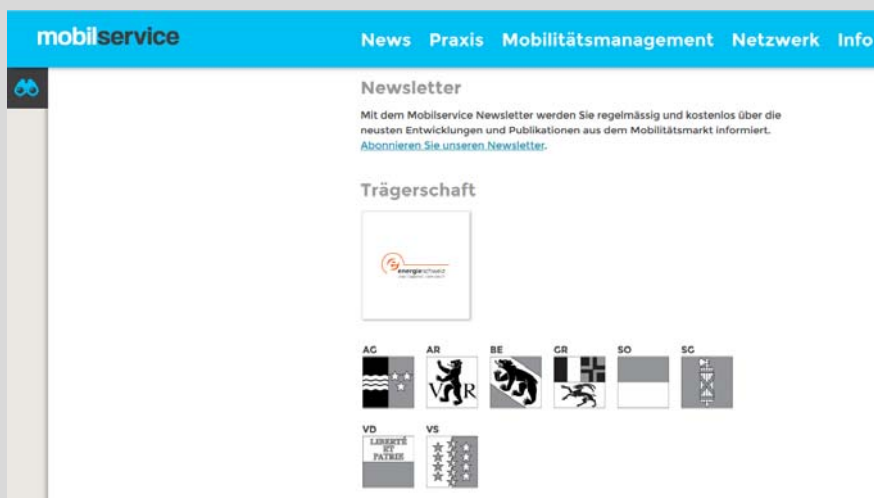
mobilservice

News Praxis Mobilitätsmanagement Netzwerk Info

Newsletter

Mit dem Mobilservice Newsletter werden Sie regelmässig und kostenlos über die neusten Entwicklungen und Publikationen aus dem Mobilitätsmarkt informiert. Abonnieren Sie unseren Newsletter.

Trägerschaft

energieschweiz

AG AR BE GR SO SG

VR

VD VS

LIBERTÉ ET PATRIE